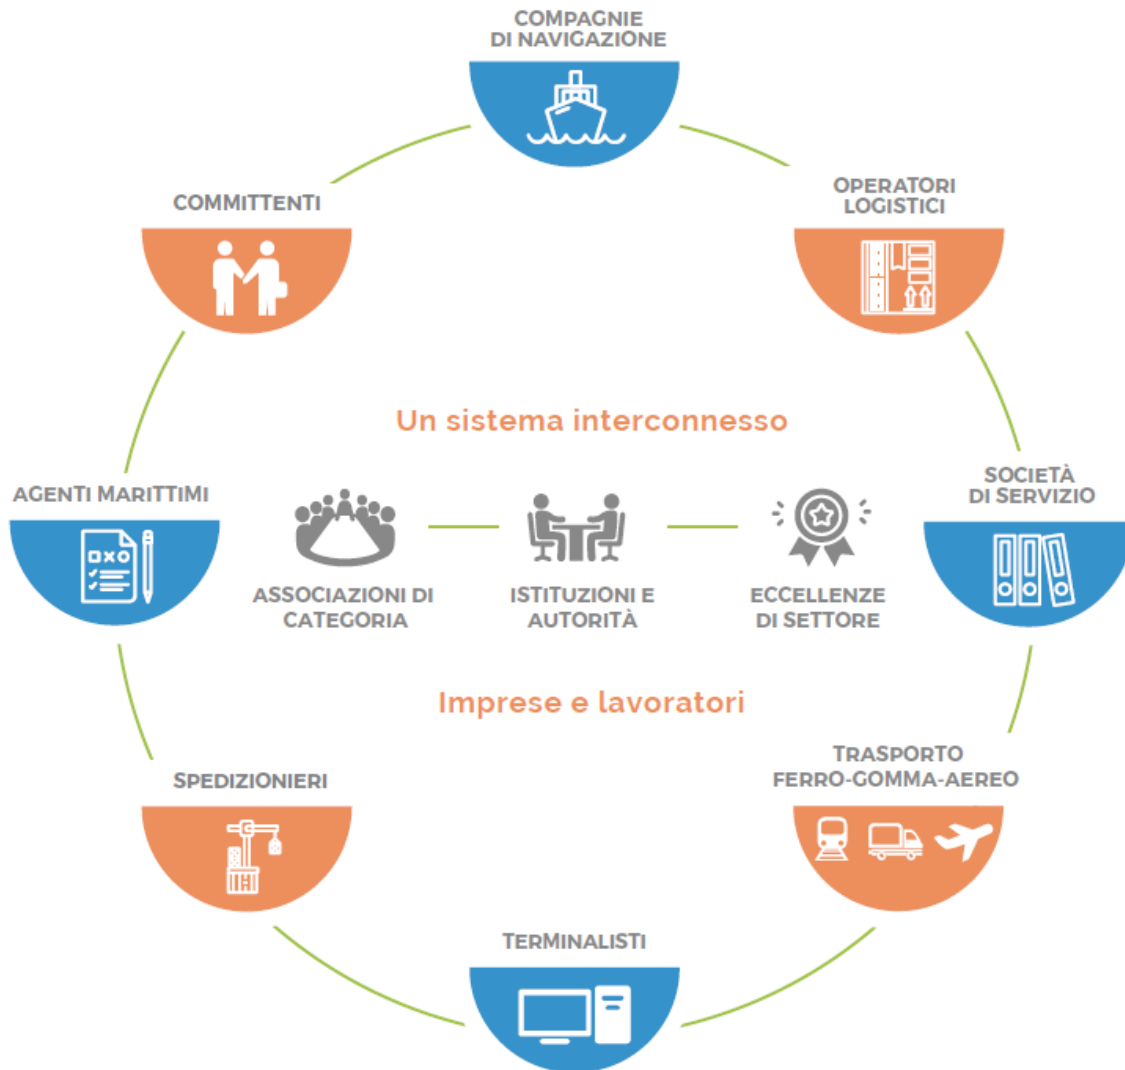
COMPAGNIE DI NAVIGAZIONE

OPERATORI LOGISTICI

SOCIETÀ DI SERVIZIO

TRASPORTO FERRO-GOMMA-AEREO

TERMINALISTI

SPEDIZIONIERI

AGENTI MARITTIMI

COMMITTENTI

Un sistema interconnesso

ASSOCIAZIONI DI CATEGORIA

ISTITUZIONI E AUTORITÀ

ECCELLENZE DI SETTORE

Imprese e lavoratori